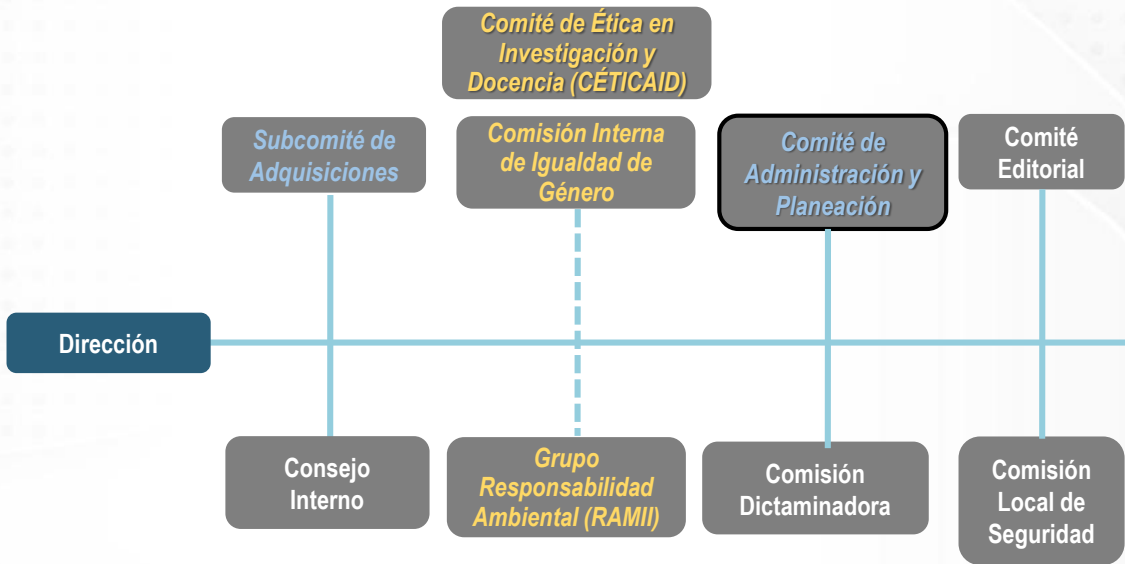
Comité de Ética en Investigación y Docencia (CÉTICAID)

Subcomité de Adquisiciones

Comisión Interna de Igualdad de Género

Comité de Administración y Planeación

Comité Editorial

Dirección

Consejo Interno

Grupo Responsabilidad Ambiental (RAMII)

Comisión Dictaminadora

Comisión Local de Seguridad